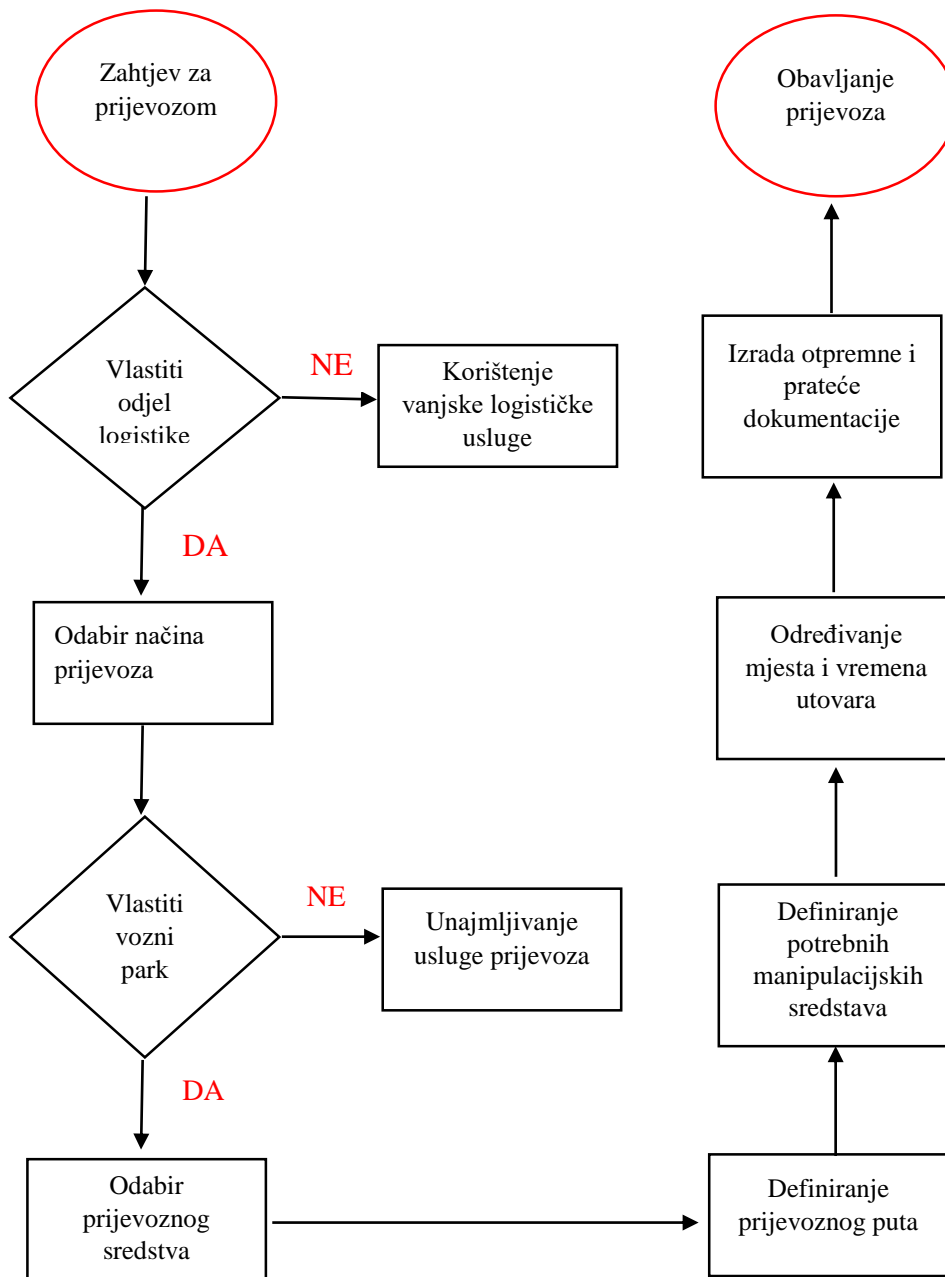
Zahtjev za prijevozom

Vlastiti odjel logistike

NE

Korištenje vanjske logističke usluge

DA

Odabir načina prijevoza

Vlastiti vozni park

NE

Unajmljivanje usluge prijevoza

DA

Odabir prijevoznog sredstva

Definiranje prijevoznog puta

Definiranje potrebnih manipulacijskih sredstava

Određivanje mjesta i vremena utovara

Izrada otpremne i prateće dokumentacije

Obavljanje prijevoza